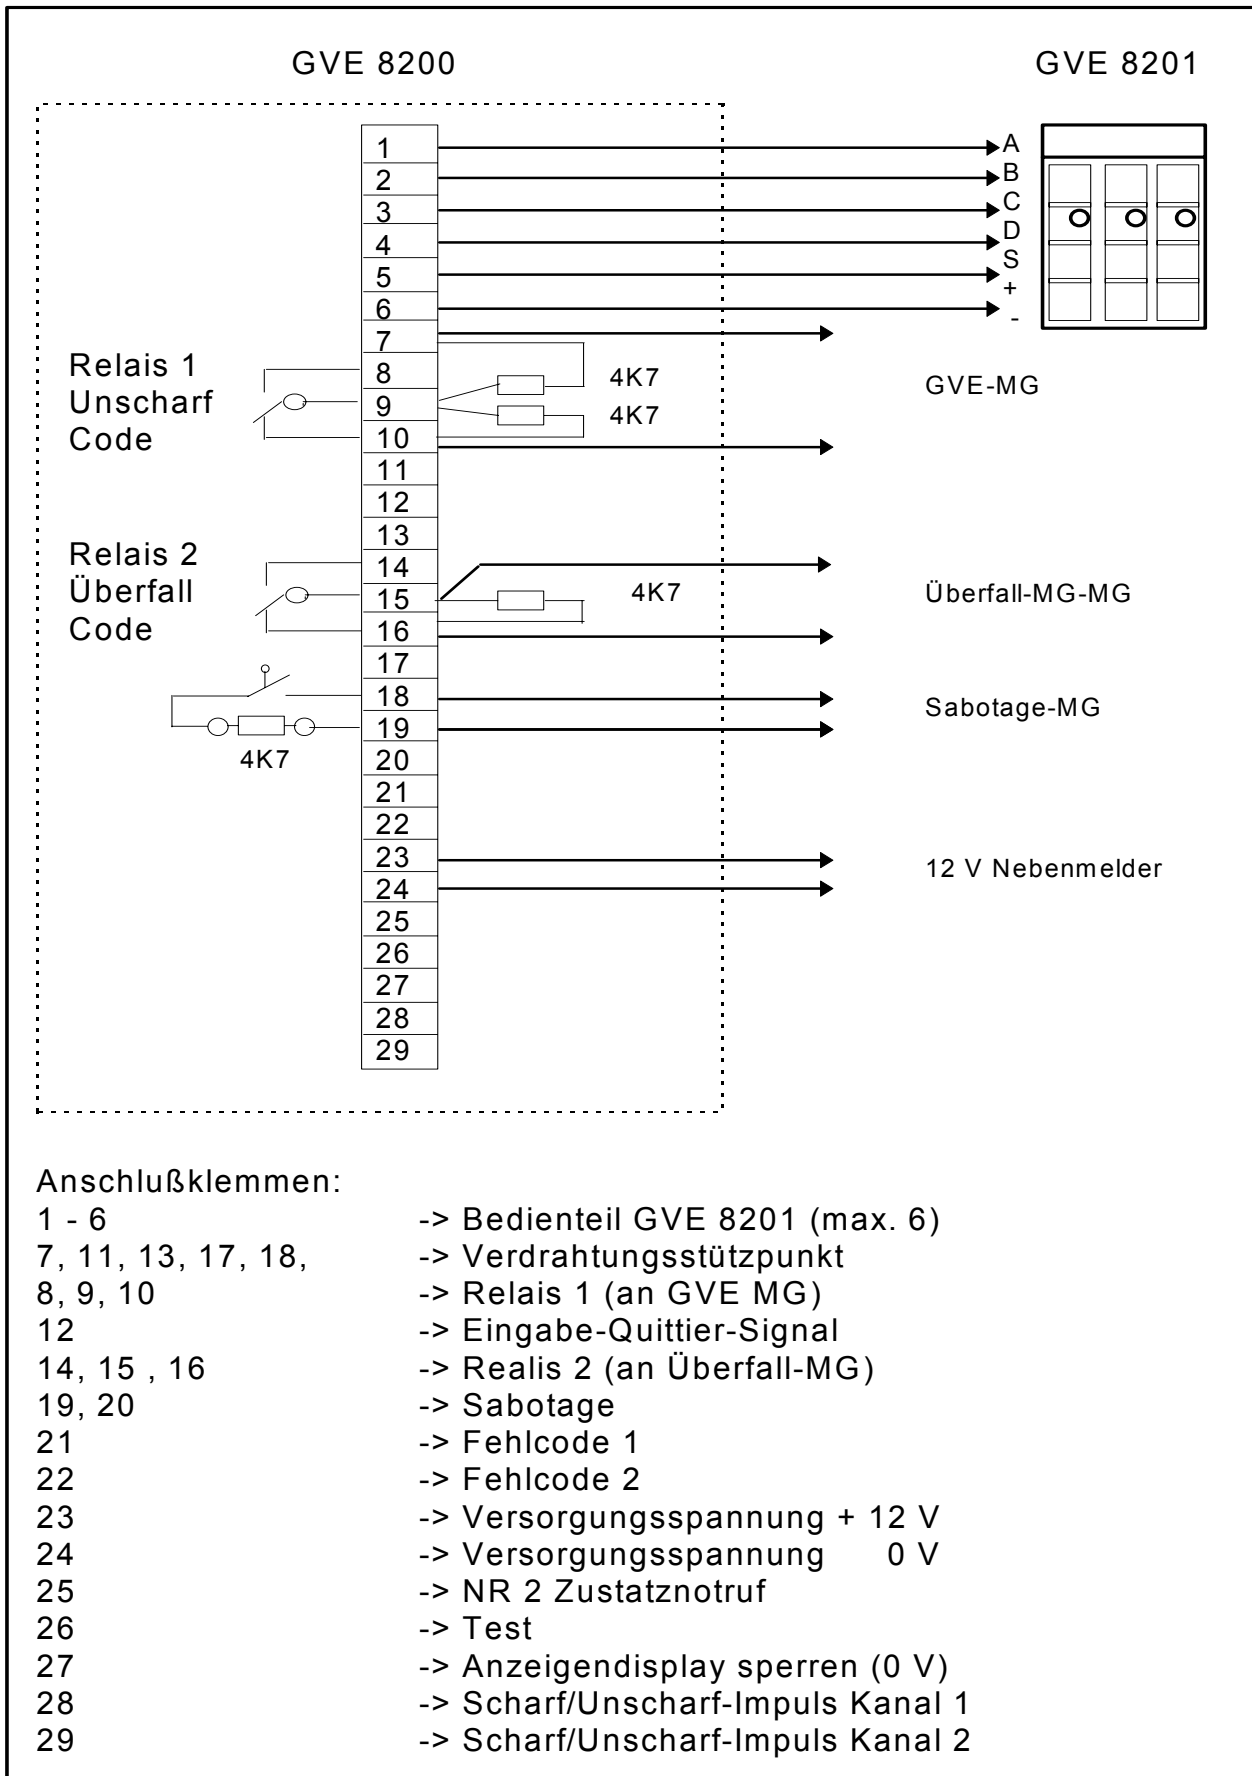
GVE 8200

GVE 8201

1
2
3
4
5
6
7
8
9
10
11
12
13
14
15
16
17
18
19
20
21
22
23
24
25
26
27
28
29

A
B
C
D
S
+
-

Relais 1
Unscharf
Code

4K7
4K7

GVE-MG

Relais 2
Überfall
Code

4K7

Überfall-MG-MG

Sabotage-MG

4K7

12 V Nebenmelder

Anschlußklemmen:

| | |
|---|---|
| 1 - 6 | -> Bedienteil GVE 8201 (max. 6) |
| 7, 11, 13, 17, 18, | -> Verdrahtungsstützpunkt |
| 8, 9, 10 | -> Relais 1 (an GVE MG) |
| 12 | -> Eingabe-Quittier-Signal |
| 14, 15 , 16 | -> Realis 2 (an Überfall-MG) |
| 19, 20 | -> Sabotage |
| 21 | -> Fehlcode 1 |
| 22 | -> Fehlcode 2 |
| 23 | -> Versorgungsspannung + 12 V |
| 24 | -> Versorgungsspannung 0 V |
| 25 | -> NR 2 Zustatznotruf |
| 26 | -> Test |
| 27 | -> Anzeigendisplay sperren (0 V) |
| 28 | -> Scharf/Unscharf-Impuls Kanal 1 |
| 29 | -> Scharf/Unscharf-Impuls Kanal 2 |